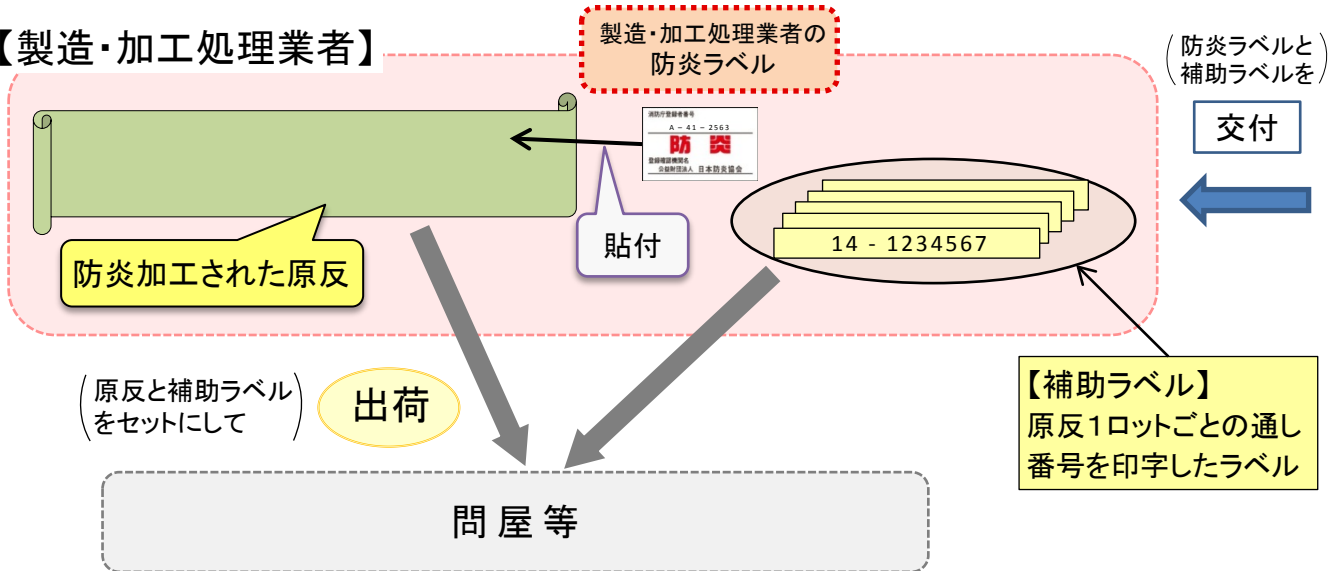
【製造・加工処理業者】

製造・加工処理業者の
防炎ラベル

防炎ラベルと
補助ラベルを

交付

消防庁登録者番号
A − 41 − 2563
防 炎
登録確認機関名
公益財団法人 日本防炎協会

14 - 1234567

貼付

防炎加工された原反

【補助ラベル】
原反1ロットごとの通し番号を印字したラベル

原反と補助ラベルをセットにして

出荷

問屋等